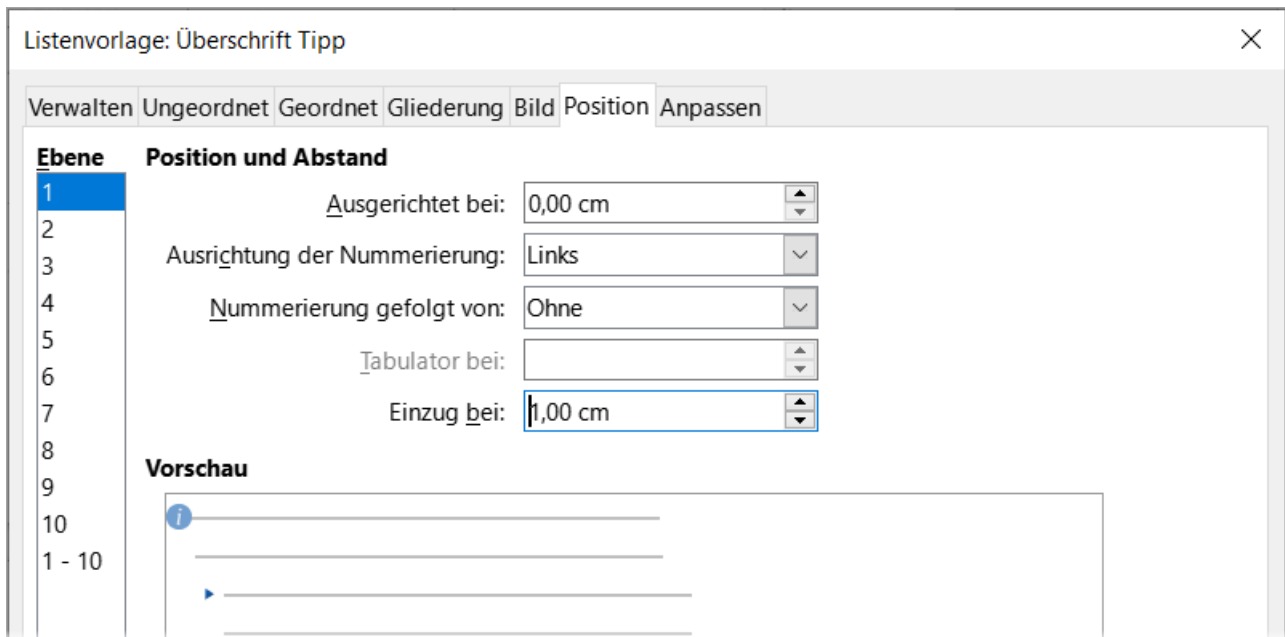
Listenvorlage: Überschrift Tipp

Verwalten Ungeordnet Geordnet Gliederung Bild Position Anpassen

Ebene
1
2
3
4
5
6
7
8
9
10
1 - 10

Position und Abstand

Ausgerichtet bei: 0,00 cm

Ausrichtung der Nummerierung: Links

Nummerierung gefolgt von: Ohne

Tabulator bei:

Einzug bei: 1,00 cm

Vorschau